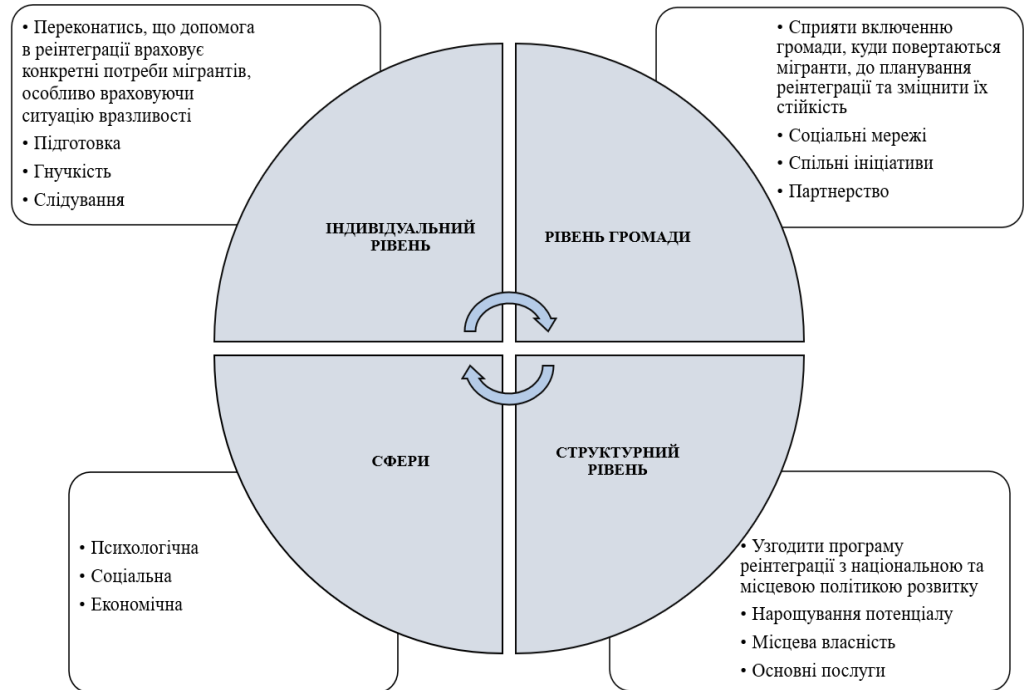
• Переконатись, що допомога в реінтеграції враховує конкретні потреби мігрантів, особливо враховуючи ситуацію вразливості

• Підготовка

• Гнучкість

• Слідування

• Сприяти включенню громади, куди повертаються мігранти, до планування реінтеграції та зміцнити їх стійкість

• Соціальні мережі

• Спільні ініціативи

• Партнерство

ІНДИВІДУАЛЬНИЙ РІВЕНЬ

РІВЕНЬ ГРОМАДИ

СФЕРИ

СТРУКТУРНИЙ РІВЕНЬ

• Психологічна

• Соціальна

• Економічна

• Узгодити програму реінтеграції з національною та місцевою політикою розвитку

• Нарощування потенціалу

• Місцева власність

• Основні послуги